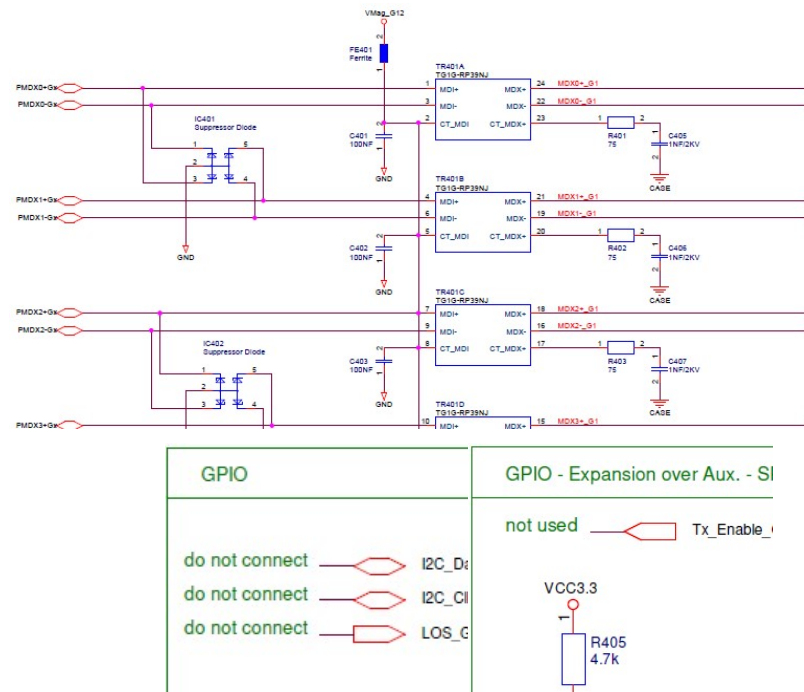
VMag_G12

FE401
Ferrite

PMDX0+Gx
PMDX0-Gx

IC401
Suppressor Diode

1 5
2
3 4

GND

PMDX1+Gx
PMDX1-Gx

TR401A
TG1G-RP39NJ
1 MDI+ MDX+ 24 MDX0+_G1
3 MDI- MDX- 22 MDX0-_G1
2 CT_MDI CT_MDX+ 23

C401
100NF

GND

R401
75

C405
1NF/2KV

CASE

TR401B
TG1G-RP39NJ
4 MDI+ MDX+ 21 MDX1+_G1
6 MDI- MDX- 19 MDX1-_G1
5 CT_MDI CT_MDX+ 20

C402
100NF

GND

R402
75

C406
1NF/2KV

CASE

PMDX2+Gx
PMDX2-Gx

IC402
Suppressor Diode

1 5
2
3 4

TR401C
TG1G-RP39NJ
7 MDI+ MDX+ 18 MDX2+_G1
9 MDI- MDX- 16 MDX2-_G1
8 CT_MDI CT_MDX+ 17

C403
100NF

GND

R403
75

C407
1NF/2KV

CASE

PMDX3+Gx

TR401D
TG1G-RP39NJ
10 MDI+ MDX+ 15 MDX3+_G1

| GPIO | GPIO - Expansion over Aux. - SI |
|---|---|

do not connect I2C_Da
do not connect I2C_Cl
do not connect LOS_G

not used Tx_Enable_

VCC3.3
1
R405
4.7k